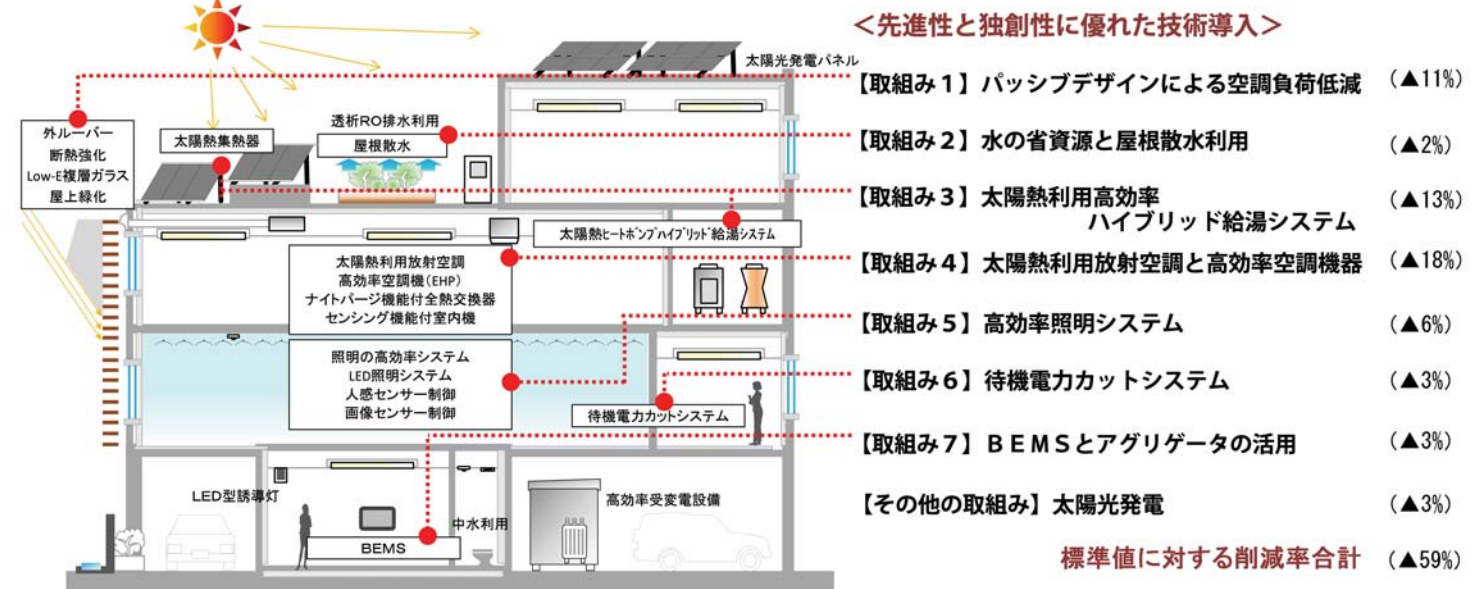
<先進性と独創性に優れた技術導入>

太陽光発電パネル

外ルーバー
断熱強化
Low-E複層ガラス
屋上緑化

太陽熱集熱器

透析RO排水利用
屋根散水

太陽熱ヒートポンプハイブリッド給湯システム

太陽熱利用放射空調
高効率空調機(EHP)
ナイトパージ機能付全熱交換器
センシング機能付室内機

照明の高効率システム
LED照明システム
人感センサー制御
画像センサー制御

待機電力カットシステム

LED型誘導灯

BEMS

中水利用

高効率受変電設備

【取組み1】パッシブデザインによる空調負荷低減 (▲11%)

【取組み2】水の省資源と屋根散水利用 (▲2%)

【取組み3】太陽熱利用高効率ハイブリッド給湯システム (▲13%)

【取組み4】太陽熱利用放射空調と高効率空調機器 (▲18%)

【取組み5】高効率照明システム (▲6%)

【取組み6】待機電力カットシステム (▲3%)

【取組み7】BEMSとアグリゲータの活用 (▲3%)

【その他の取組み】太陽光発電 (▲3%)

標準値に対する削減率合計 (▲59%)